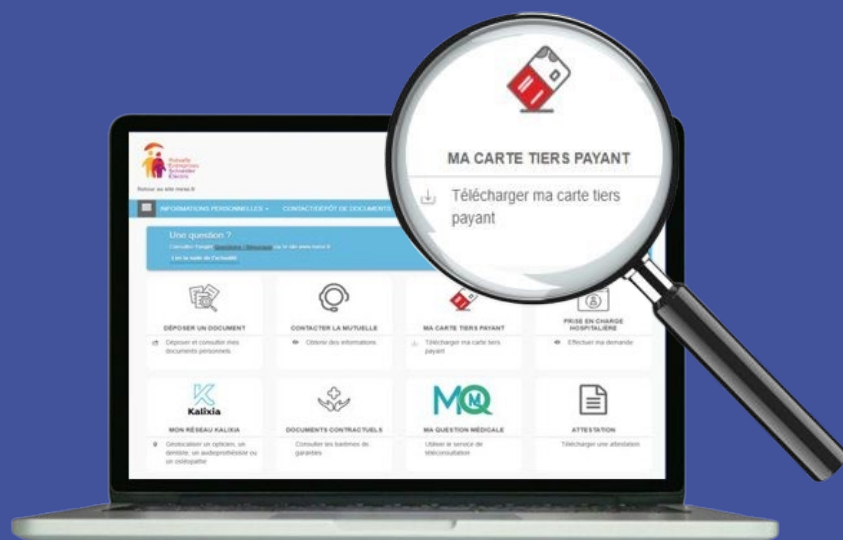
MA CARTE TIERS PAYANT

Télécharger ma carte tiers payant

Mutuelle Entreprises Schneider Electric

Retour au site mese.fr

INFORMATIONS PERSONNELLES ▾ CONTACT/DÉPÔT DE DOCUMENTS

Une question ?

Consultez l'onglet Questions / Réponses sur le site www.mese.fr

Lire la suite de l'actualité

DÉPOSER UN DOCUMENT

Déposer et consulter mes documents personnels

CONTACTER LA MUTUELLE

Obtenir des informations

MA CARTE TIERS PAYANT

Télécharger ma carte tiers payant

PRISE EN CHARGE HOSPITALIÈRE

Effectuer ma demande

Kalixia

MON RÉSEAU KALIXIA

Géolocaliser un opticien, un dentiste, un audioprothésiste ou un ostéopathe

DOCUMENTS CONTRACTUELS

Consulter les barèmes de garanties

MQ

MA QUESTION MÉDICALE

Utiliser le service de téléconsultation

ATTESTATION

Télécharger une attestation